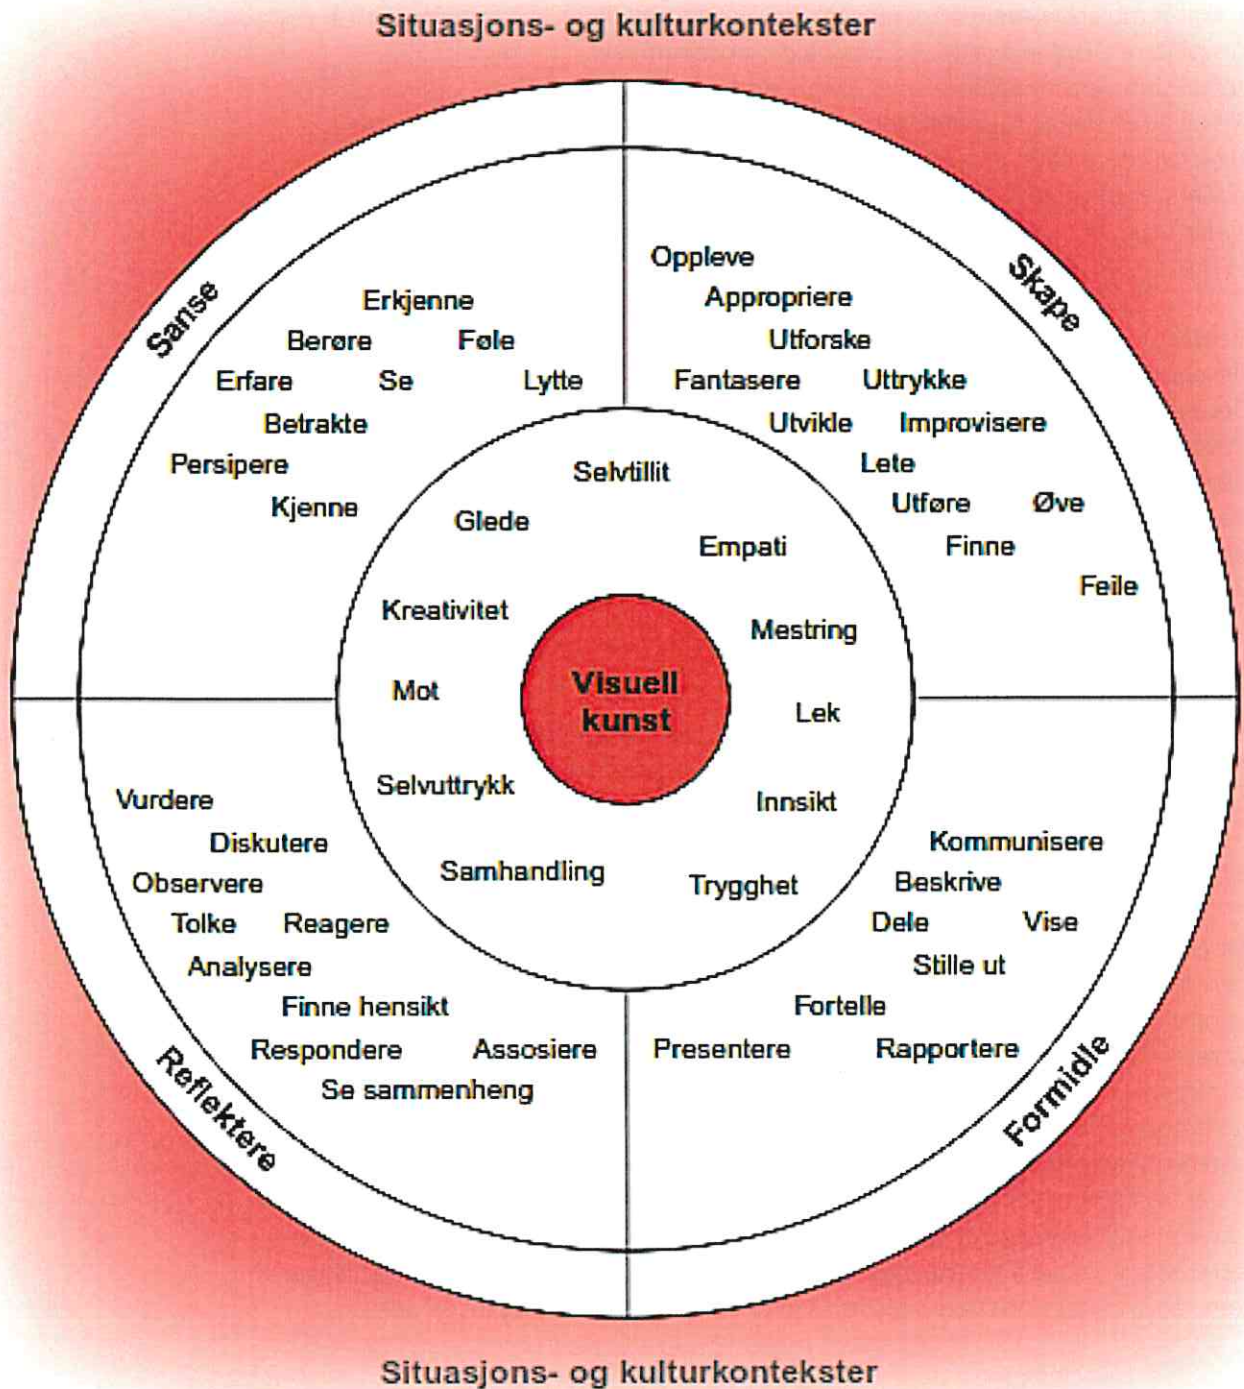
Situasjons- og kulturkontekster

Sanse

Erkjenne
Berøre Føle
Erfare Se Lytte
Betrakte
Persipere
Kjenne

Skape

Oppleve
Appropriere
Utforske
Fantasere Uttrykke
Utvikle Improvisere
Lete
Utføre Øve
Finne
Feile

Selvtillit
Glede
Empati
Kreativitet
Mestring
Mot
Visuell kunst
Lek
Selvuttrykk
Innsikt
Samhandling
Trygghet

Vurdere
Diskutere
Observere
Tolke Reagere
Analysere
Finne hensikt
Respondere Assosiere
Se sammenheng

Reflektere

Kommunisere
Beskrive
Dele Vise
Stille ut
Fortelle
Presentere Rapportere

Formidle

Situasjons- og kulturkontekster